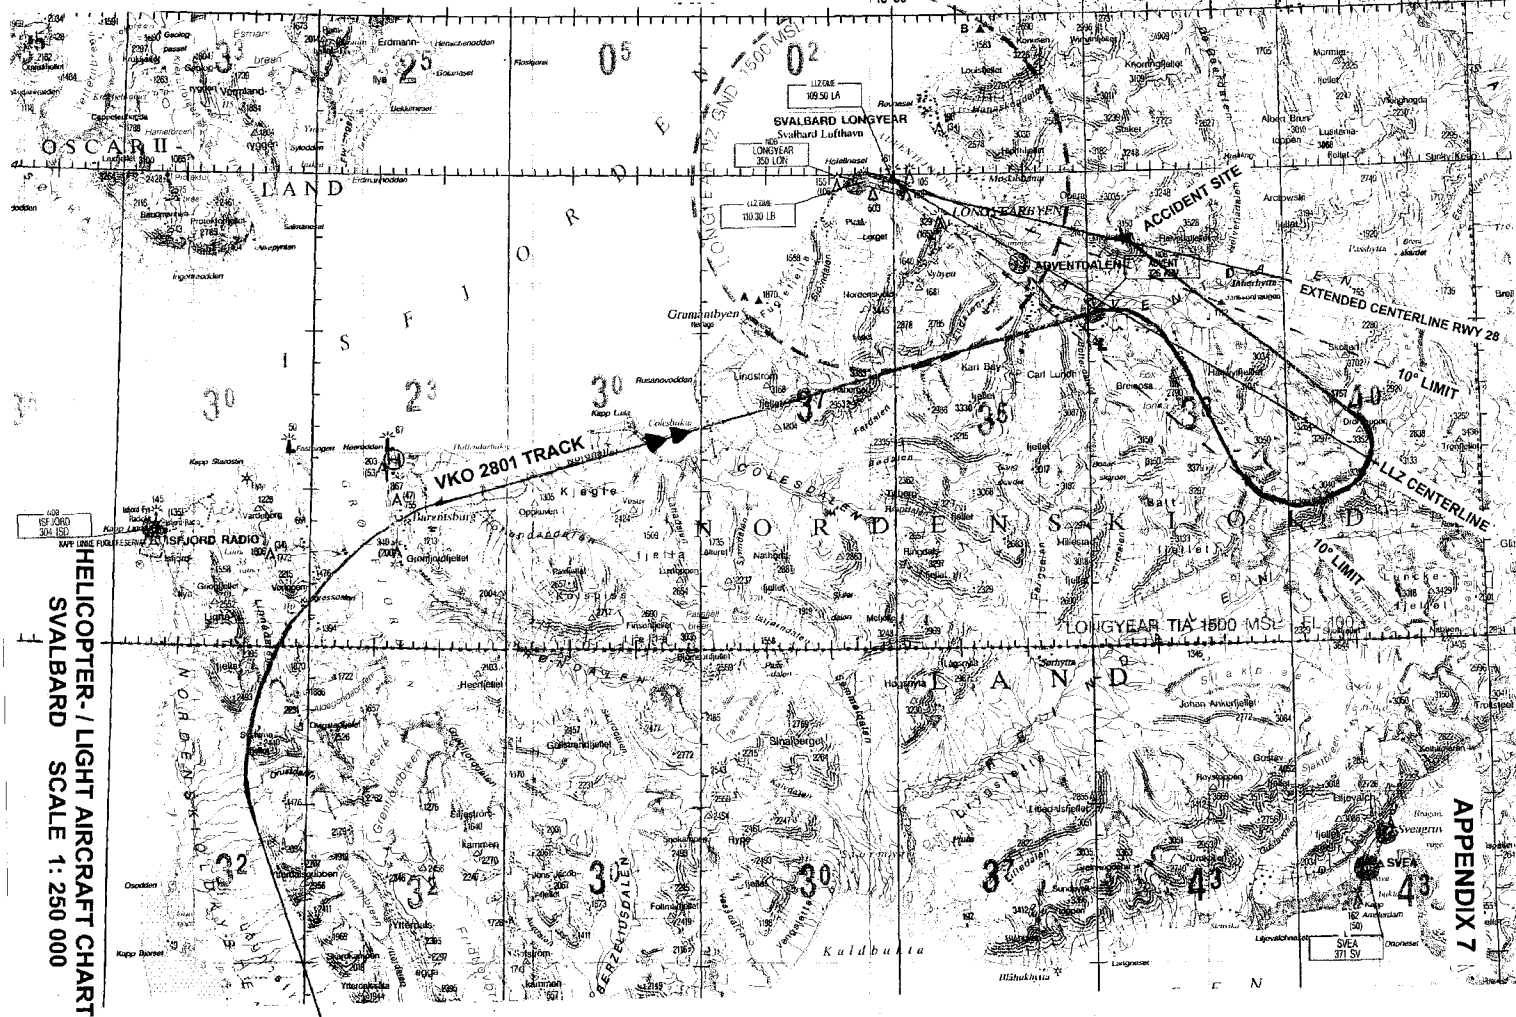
APPENDIX 7

HELICOPTER- / LIGHT AIRCRAFT CHART
SVALBARD SCALE 1: 250 000

ACCIDENT SITE

EXTENDED CENTERLINE RWY 28

10° LIMIT

LLZ CENTERLINE

10° LIMIT

VKO 2801 TRACK

SVALBARD LONGYEAR
Svalbard Lufthavn

LONGYEAR
350 LON

LLZ/DME
109.50 LA

LLZ/DME
110.30 LB

ADVENTDALEN

LONGYEARBYEN

ISFJORD RADIO

ISFJORD
304 ISD

SVEA
371 SV

LONGYEAR TIA 1500 MSL - FL 100

OSCAR II LAND

ISFJORDEN

NORDENSKIOLD LAND

Grumantbyen

Barentsburg

Colesbukta

COLESDALEN

Kapp Linné

Kapp Starostin

Kaldbukta

SVEA

Sveagruva

0⁵ 0² 2⁵ 3³ 3⁰ 2³ 3⁰ 3⁷ 3⁵ 3⁶ 4⁰ 3² 3² 3⁰ 3⁰ 3⁷ 4³ 4³